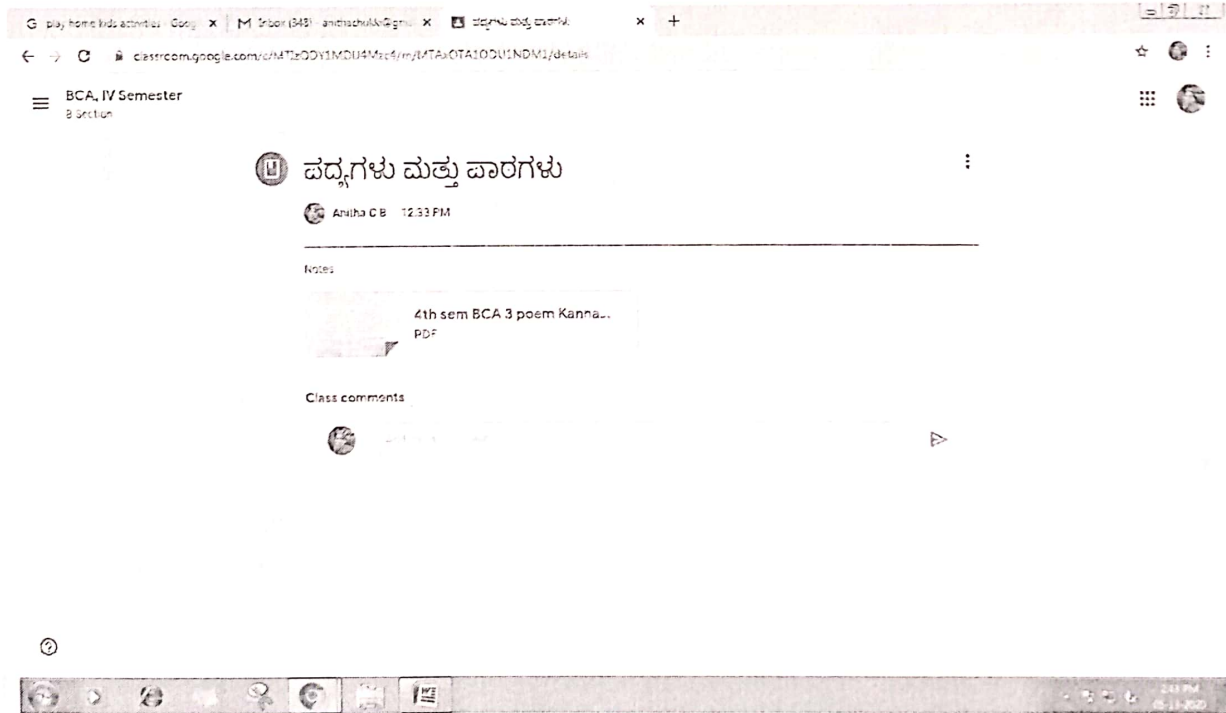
G play home kids activities - Goog × M Inbox (343) - anithachol...@gm ×  ಪದ್ಯಗಳು ಮತ್ತು ಪಾಠಗಳು ×  +

← → C  classroom.google.com/c/MTIzODY1MDU4Mzc4/m/MTAxOTA1ODU1NDM1/details

BCA, IV Semester
B Section

ಪದ್ಯಗಳು ಮತ್ತು ಪಾಠಗಳು

Anitha C B  12:33 PM

Notes

4th sem BCA 3 poem Kanna...
PDF

Class comments

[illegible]